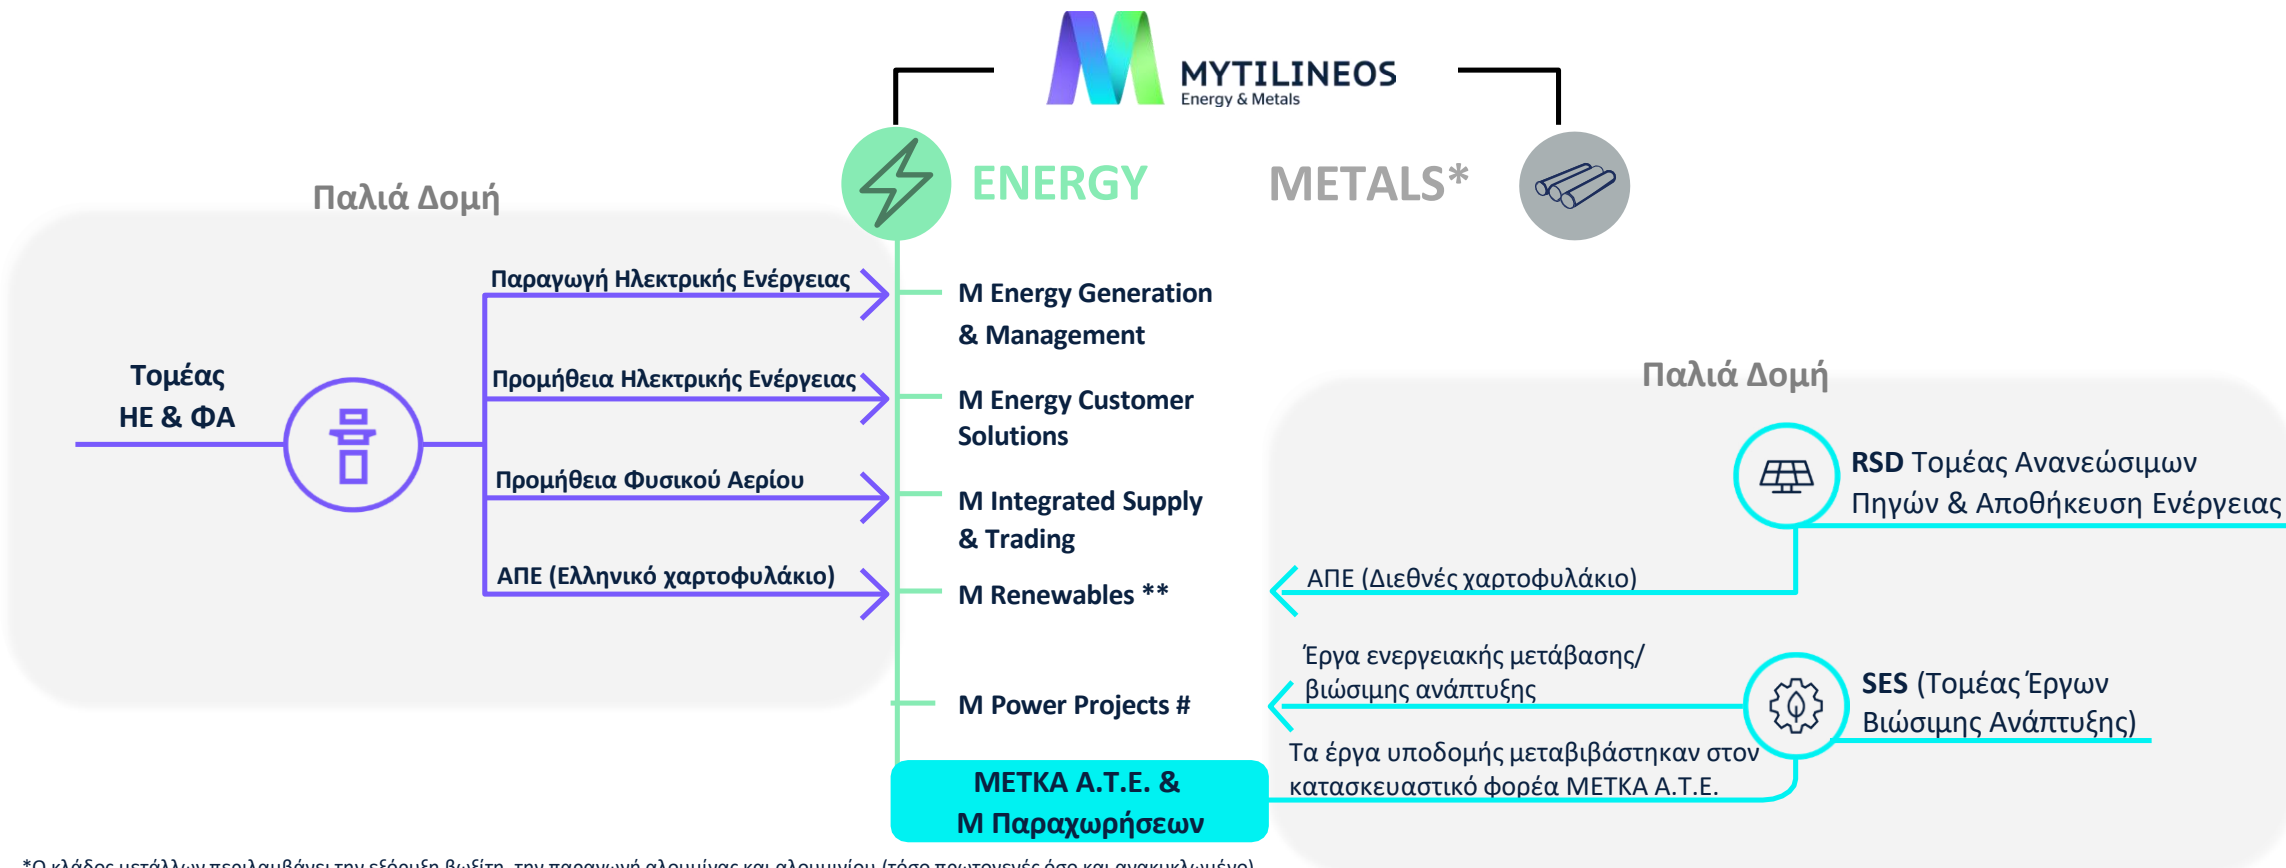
MYTILINEOS
Energy & Metals

ENERGY

METALS*

Παλιά Δομή

Τομέας ΗΕ & ΦΑ

Παραγωγή Ηλεκτρικής Ενέργειας

Προμήθεια Ηλεκτρικής Ενέργειας

Προμήθεια Φυσικού Αερίου

ΑΠΕ (Ελληνικό χαρτοφυλάκιο)

M Energy Generation & Management

M Energy Customer Solutions

M Integrated Supply & Trading

M Renewables **

M Power Projects #

ΜΕΤΚΑ Α.Τ.Ε. & Μ Παραχωρήσεων

Παλιά Δομή

RSD Τομέας Ανανεώσιμων Πηγών & Αποθήκευση Ενέργειας

ΑΠΕ (Διεθνές χαρτοφυλάκιο)

Έργα ενεργειακής μετάβασης/ βιώσιμης ανάπτυξης

SES (Τομέας Έργων Βιώσιμης Ανάπτυξης)

Τα έργα υποδομής μεταβιβάστηκαν στον κατασκευαστικό φορέα ΜΕΤΚΑ Α.Τ.Ε.

*Ο κλάδος μετάλλων περιλαμβάνει την εξόρυξη βωξίτη, την παραγωγή αλουμίνας και αλουμινίου (τόσο πρωτογενές όσο και ανακυκλωμένο)